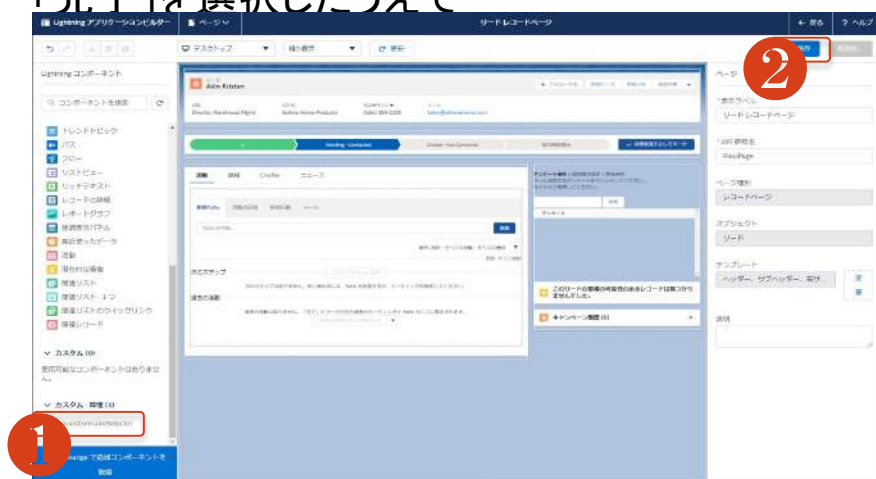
Lightning アプリケーションビルダー　ページ　リードレコードページ　戻る　ヘルプ

デスクトップ　縮小表示　更新

Lightning コンポーネント

コンポーネントを検索

トレンドトピック
リスト
フロー
リストビュー
リッチテキスト
レコードの詳細
レポートグラフ
最近使ったデータ
活動
関連リスト
関連リスト - 1つ
関連リストのクイックリンク
関連レコード

∨ カスタム (0)
使用可能なコンポーネントはありません。

∨ カスタム - 管理 (1)

リード
Akin Kristen

Director, Warehouse Mgmt　Aethna Home Products

活動　詳細　Chatter　ニュース

次のステップ
過去の活動

このリードの重複の可能性のあるレコードは見つかりませんでした。

キャンペーン履歴 (0)

ページ
*表示ラベル
リードレコードページ
*API 参照名
PassPage
ページ種別
レコードページ
オブジェクト
リード
テンプレート
ヘッダー、サブヘッダー、右サ
説明

Lightning で追加コンポーネントを取得

1
2